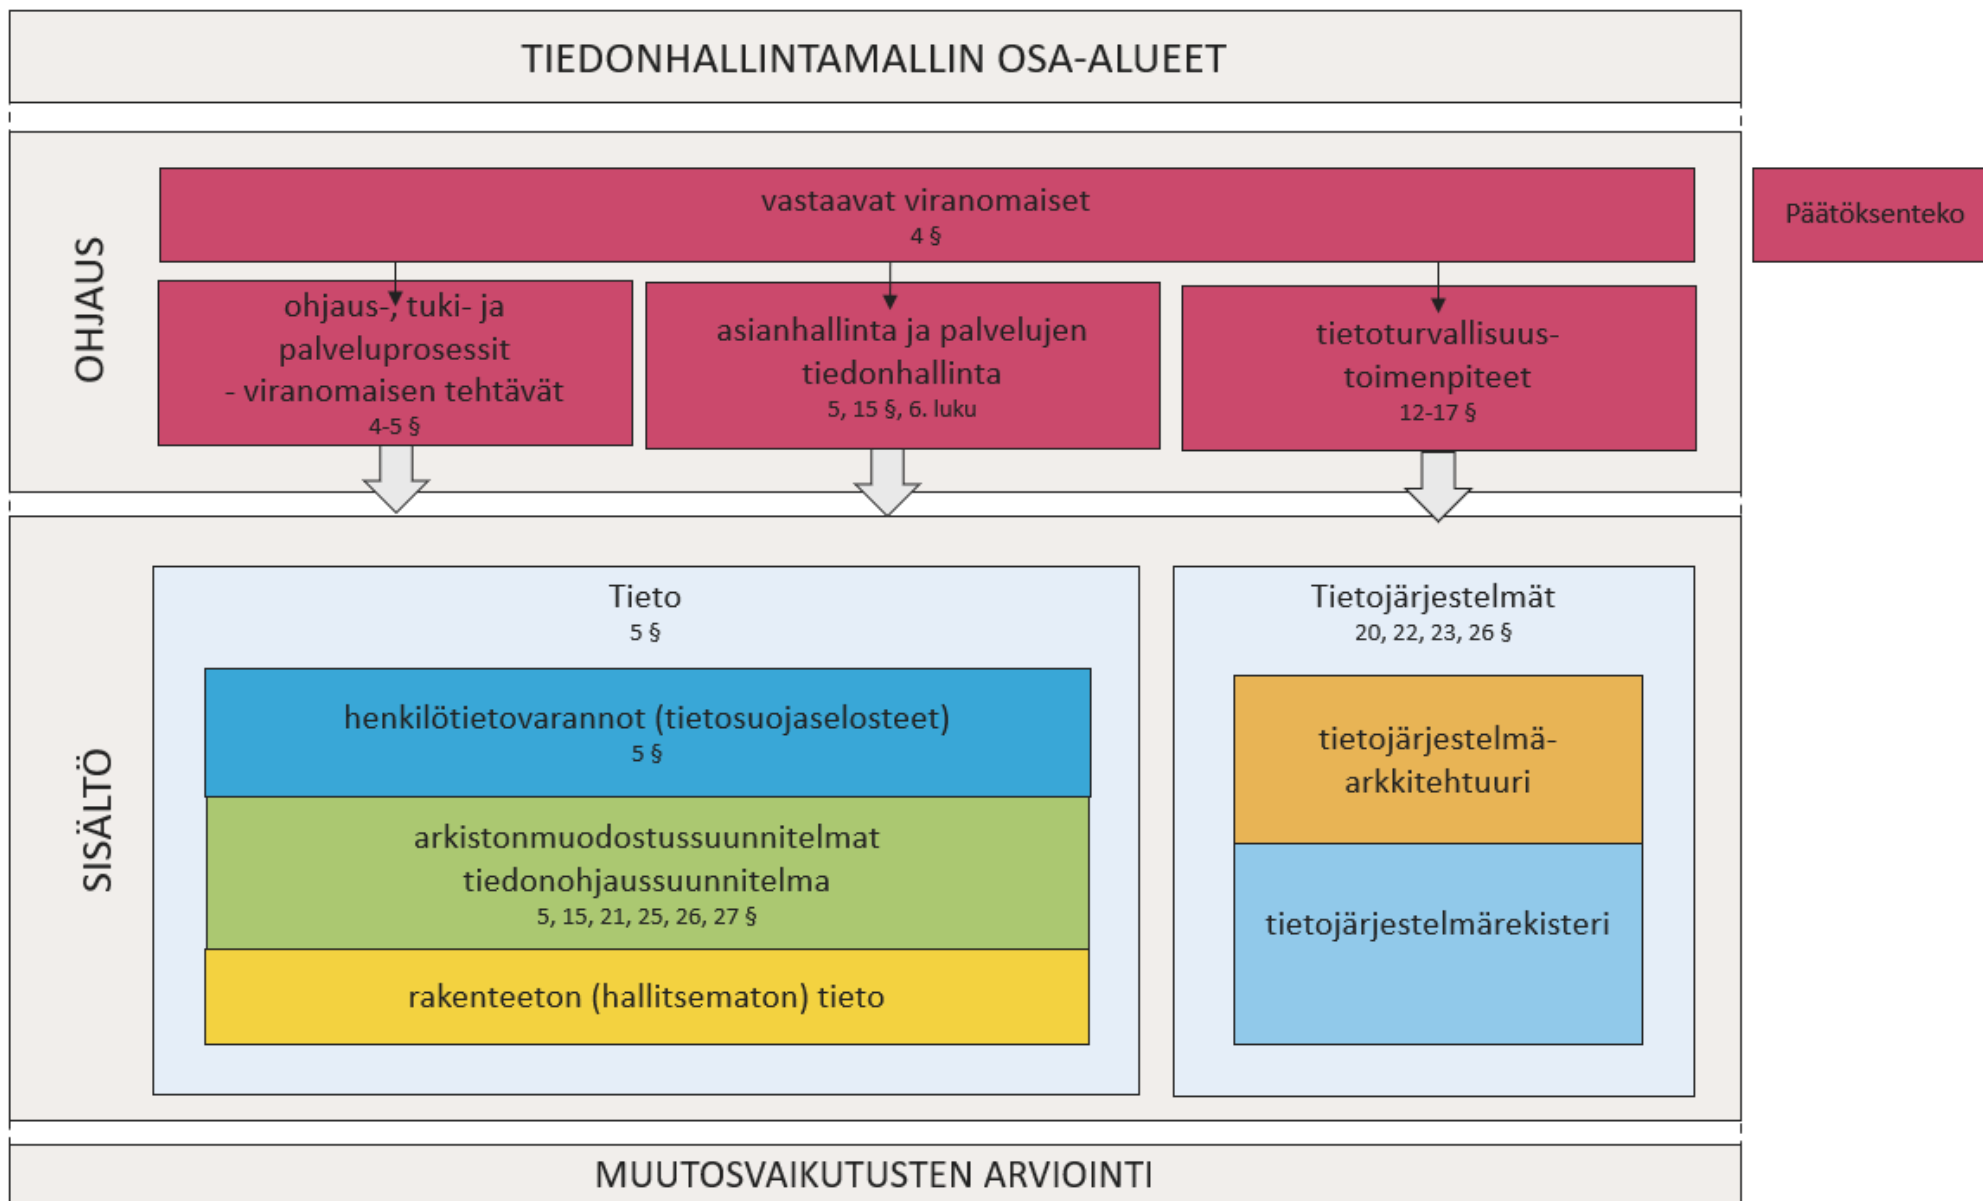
TIEDONHALLINTAMALLIN OSA-ALUEET

OHJAUS

vastaavat viranomaiset
4 §

Päätöksenteko

ohjaus-, tuki- ja palveluprosessit
- viranomaisen tehtävät
4-5 §

asianhallinta ja palvelujen tiedonhallinta
5, 15 §, 6. luku

tietoturvallisuus-toimenpiteet
12-17 §

SISÄLTÖ

Tieto
5 §

henkilötietovarannot (tietosuojaselosteet)
5 §

arkistonmuodostussuunnitelmat
tiedonohjaussuunnitelma
5, 15, 21, 25, 26, 27 §

rakenteeton (hallitsematon) tieto

Tietojärjestelmät
20, 22, 23, 26 §

tietojärjestelmä-arkkitehtuuri

tietojärjestelmärekisteri

MUUTOSVAIKUTUSTEN ARVIOINTI